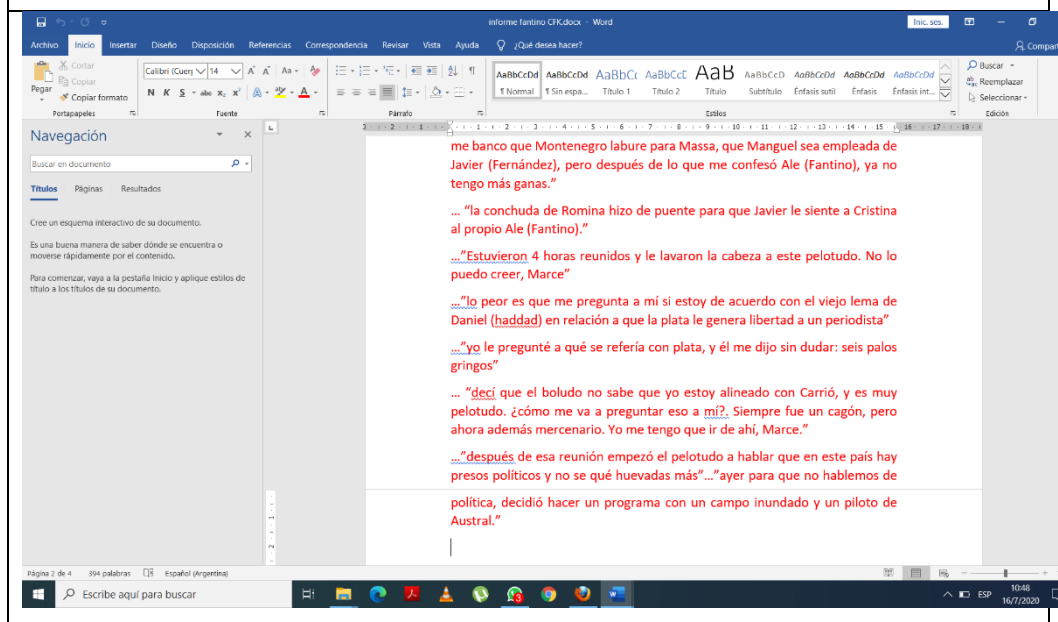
informe fantino CFK.docx - Word

Inic. ses.

Archivo Inicio Insertar Diseño Disposición Referencias Correspondencia Revisar Vista Ayuda ¿Qué desea hacer?

Compartir

Cortar
Copiar
Pegar
Copiar formato
Portapapeles

Calibri (Cuerp 14
Fuente

Párrafo

AaBbCcDd ¶ Normal
AaBbCcDd ¶ Sin espa...
AaBbCc Título 1
AaBbCcE Título 2
AaB Título
AaBbCcD Subtítulo
AaBbCcDd Énfasis sutil
AaBbCcDd Énfasis
AaBbCcDd Énfasis int...
Estilos

Buscar
Reemplazar
Seleccionar
Edición

Navegación

Buscar en documento

Títulos Páginas Resultados

Cree un esquema interactivo de su documento.

Es una buena manera de saber dónde se encuentra o moverse rápidamente por el contenido.

Para comenzar, vaya a la pestaña Inicio y aplique estilos de título a los títulos de su documento.

me banco que Montenegro labure para Massa, que Manguel sea empleada de Javier (Fernández), pero después de lo que me confesó Ale (Fantino), ya no tengo más ganas.”

… “la conchuda de Romina hizo de puente para que Javier le siente a Cristina al propio Ale (Fantino).”

…”Estuvieron 4 horas reunidos y le lavaron la cabeza a este pelotudo. No lo puedo creer, Marce”

…”lo peor es que me pregunta a mí si estoy de acuerdo con el viejo lema de Daniel (haddad) en relación a que la plata le genera libertad a un periodista”

…”yo le pregunté a qué se refería con plata, y él me dijo sin dudar: seis palos gringos”

… “decí que el boludo no sabe que yo estoy alineado con Carrió, y es muy pelotudo. ¿cómo me va a preguntar eso a mí?. Siempre fue un cagón, pero ahora además mercenario. Yo me tengo que ir de ahí, Marce.”

…”después de esa reunión empezó el pelotudo a hablar que en este país hay presos políticos y no se qué huevadas más”…”ayer para que no hablemos de política, decidió hacer un programa con un campo inundado y un piloto de Austral.”

Página 2 de 4 394 palabras Español (Argentina)

Escribe aquí para buscar

ESP 10:48 16/7/2020